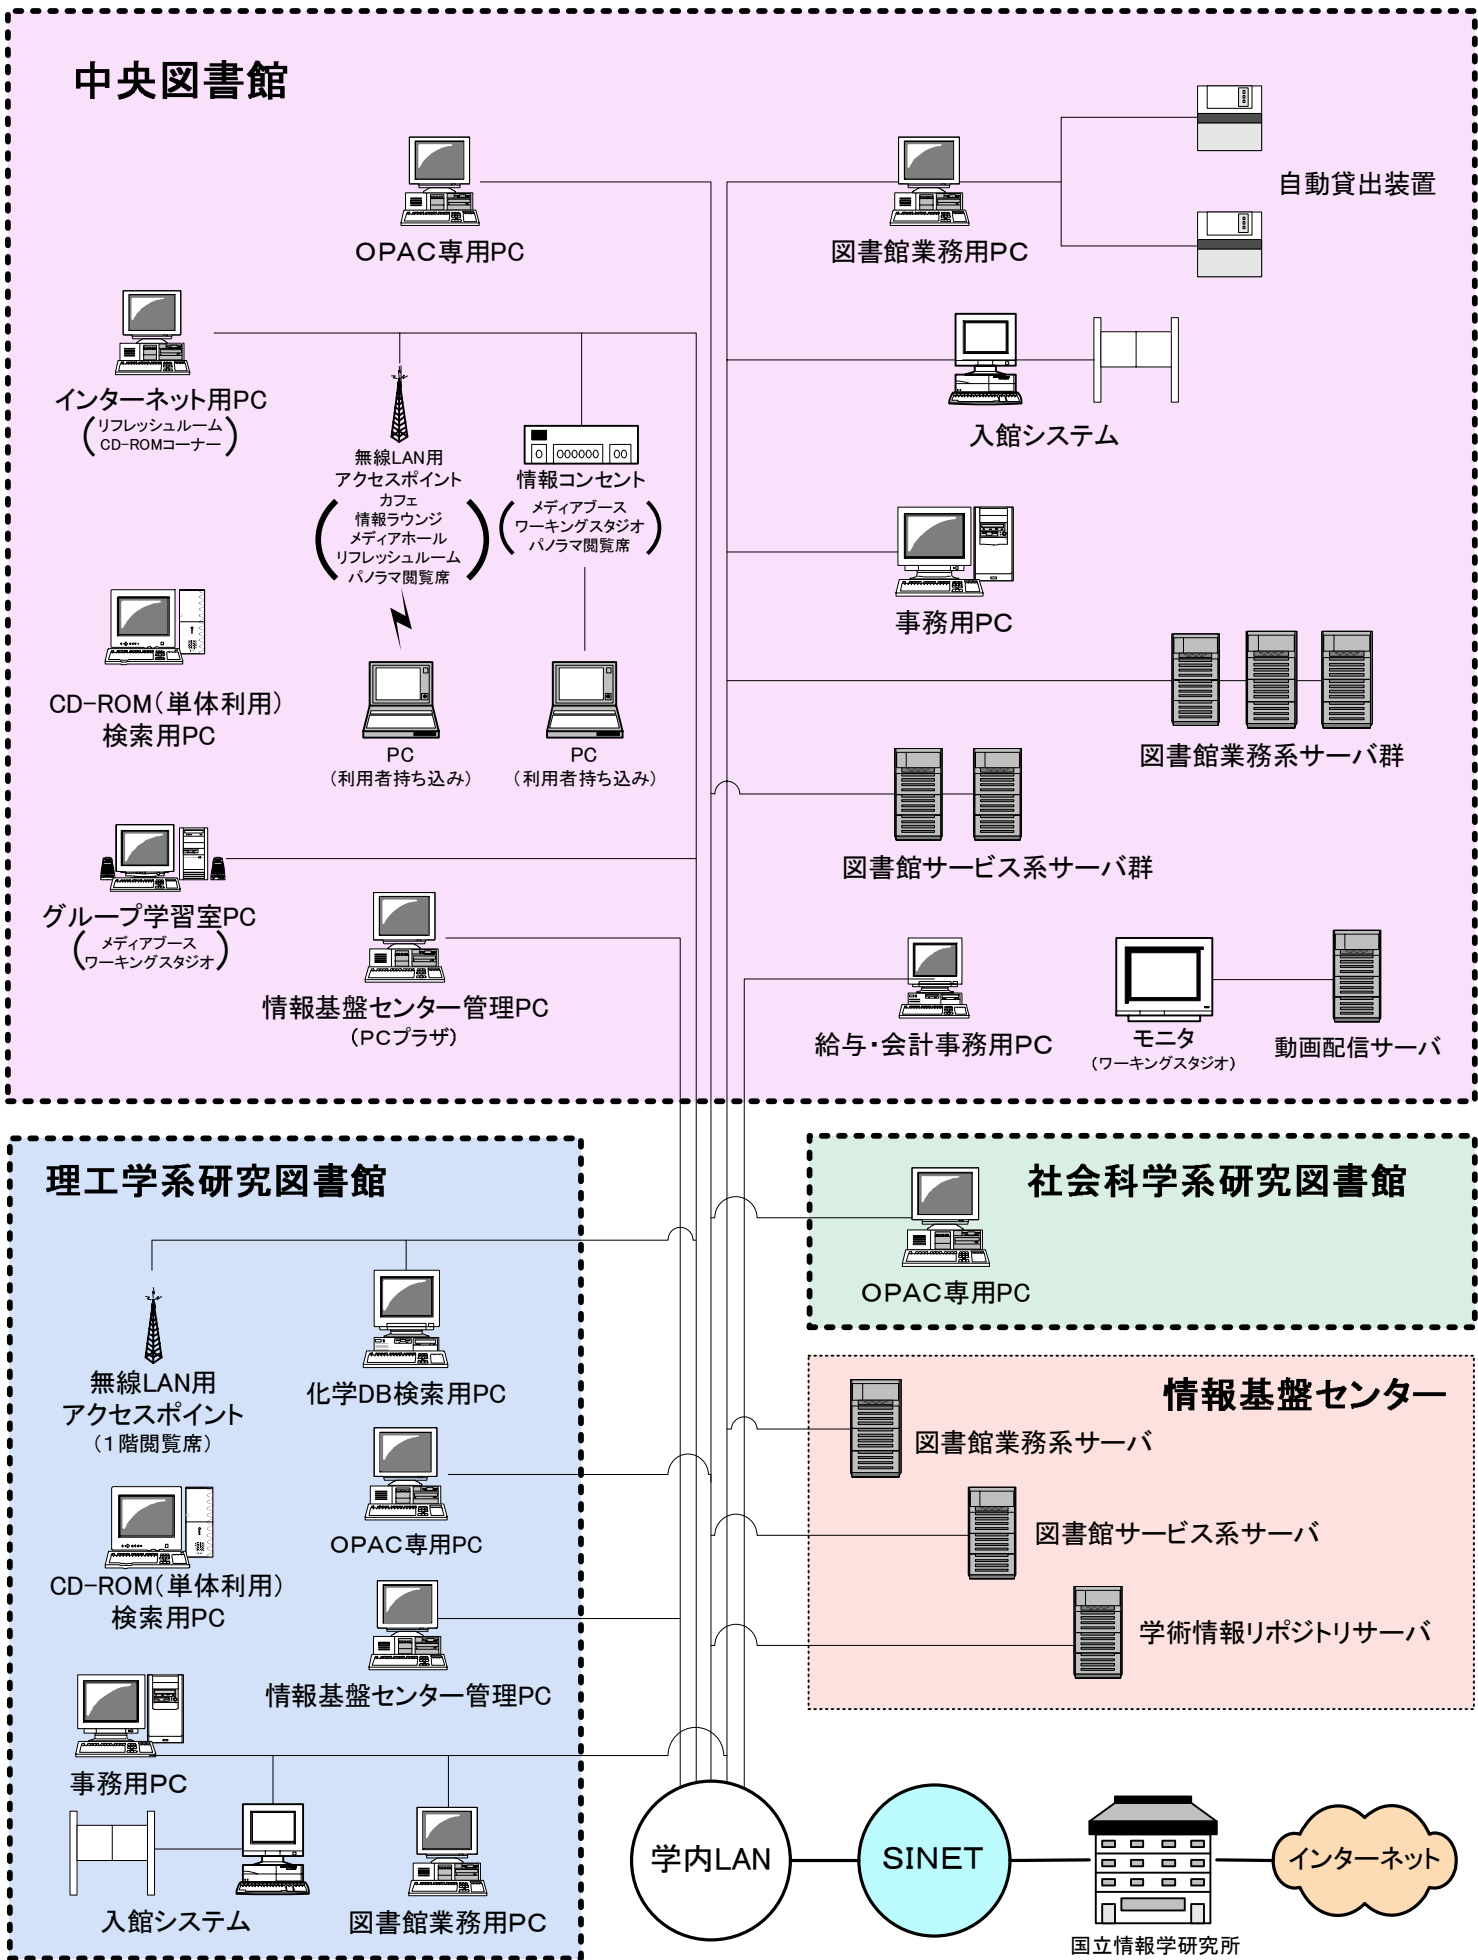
中央図書館

OPAC専用PC

図書館業務用PC

自動貸出装置

インターネット用PC
(リフレッシュルーム CD-ROMコーナー)

無線LAN用 アクセスポイント
(カフェ 情報ラウンジ メディアホール リフレッシュルーム パノラマ閲覧席)

情報コンセント
(メディアブース ワーキングスタジオ パノラマ閲覧席)

入館システム

事務用PC

CD-ROM(単体利用) 検索用PC

PC (利用者持ち込み)

PC (利用者持ち込み)

図書館業務系サーバ群

図書館サービス系サーバ群

グループ学習室PC
(メディアブース ワーキングスタジオ)

情報基盤センター管理PC
(PCプラザ)

給与・会計事務用PC

モニタ
(ワーキングスタジオ)

動画配信サーバ

理工学系研究図書館

無線LAN用 アクセスポイント
(1階閲覧席)

化学DB検索用PC

OPAC専用PC

CD-ROM(単体利用) 検索用PC

情報基盤センター管理PC

事務用PC

入館システム

図書館業務用PC

社会科学系研究図書館

OPAC専用PC

情報基盤センター

図書館業務系サーバ

図書館サービス系サーバ

学術情報リポジトリサーバ

学内LAN

SINET

国立情報学研究所

インターネット